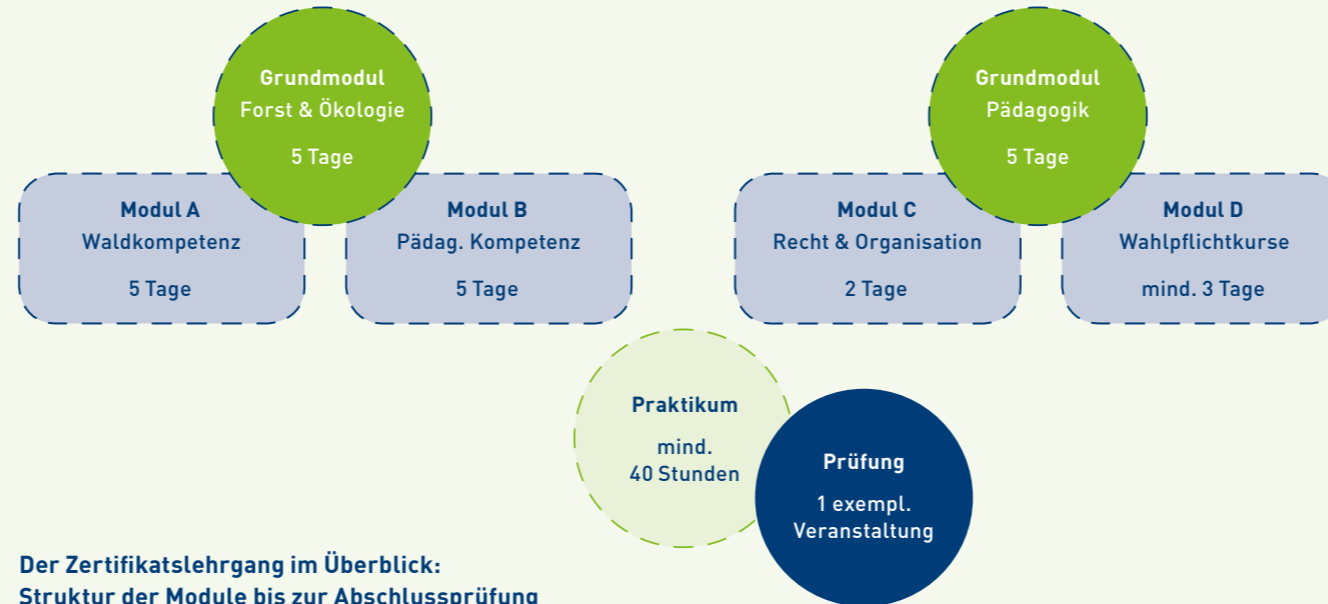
Grundmodul
Forst & Ökologie

5 Tage

Grundmodul
Pädagogik

5 Tage

Modul A
Waldkompetenz

5 Tage

Modul B
Pädag. Kompetenz

5 Tage

Modul C
Recht & Organisation

2 Tage

Modul D
Wahlpflichtkurse

mind. 3 Tage

Praktikum

mind.
40 Stunden

Prüfung

1 exempl.
Veranstaltung

Der Zertifikatslehrgang im Überblick:
Struktur der Module bis zur Abschlussprüfung